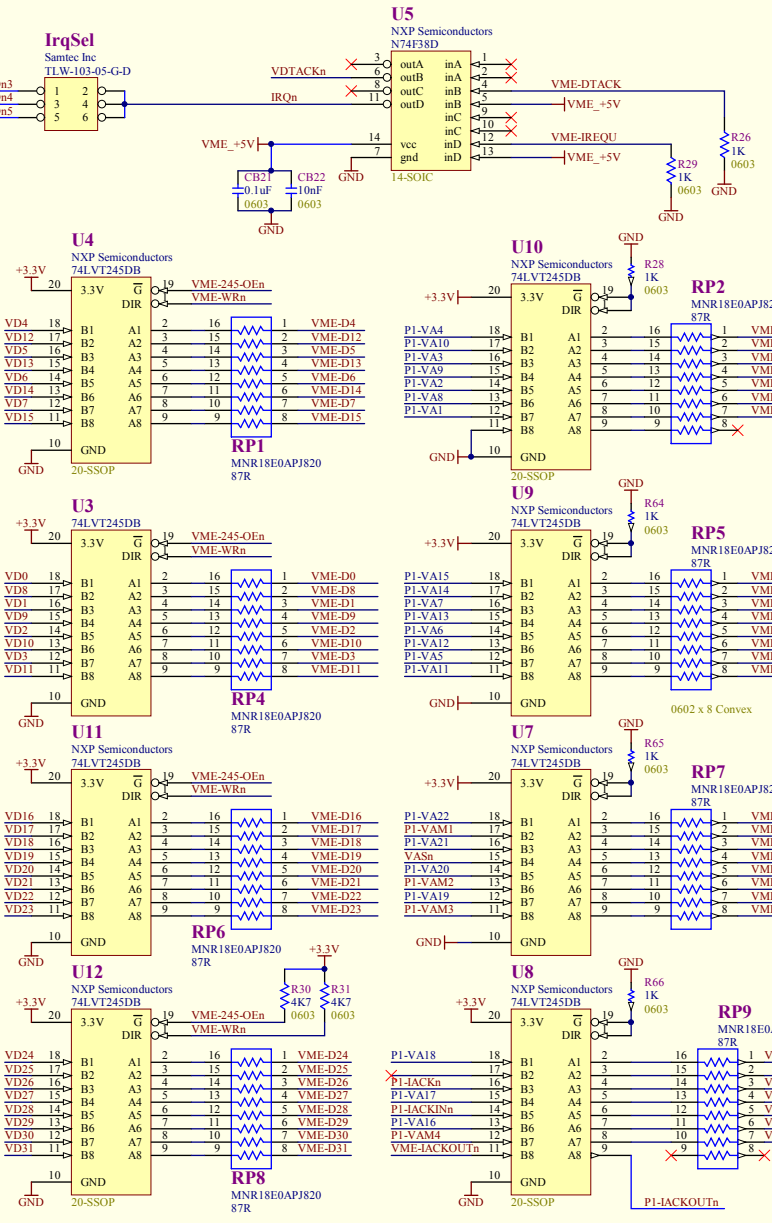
IrqSel
Samtec Inc
TLW-103-05-G-D
n3 1 2
n4 3 4
n5 5 6

U5
NXP Semiconductors
N74F38D
VDTACKn 3 outA inA 1
6 outB inA 2
8 outC inB 4
IRQn 11 outD inB 5
inC 9
inC 10
VME_+5V 14 vcc inD 12
GND 7 gnd inD 13
14-SOIC
VME-DTACK
VME_+5V
VME-IREQU
VME_+5V
CB21 0.1uF 0603
CB22 10nF 0603
GND
R26 1K 0603
R29 1K 0603
GND
GND

U4
NXP Semiconductors
74LVT245DB
+3.3V 20 3.3V
G 19 VME-245-OEn
DIR VME-WRn
VD4 18 B1 A1 2 16 1 VME-D4
VD12 17 B2 A2 3 15 2 VME-D12
VD5 16 B3 A3 4 14 3 VME-D5
VD13 15 B4 A4 5 13 4 VME-D13
VD6 14 B5 A5 6 12 5 VME-D6
VD14 13 B6 A6 7 11 6 VME-D14
VD7 12 B7 A7 8 10 7 VME-D7
VD15 11 B8 A8 9 9 8 VME-D15
10 GND
GND
20-SSOP
RP1
MNR18E0APJ820
87R

U10
NXP Semiconductors
74LVT245DB
GND
R28 1K 0603
+3.3V 20 3.3V G 19 DIR
RP2
MNR18E0APJ82
87R
P1-VA4 18 B1 A1 2 16 1 VMI
P1-VA10 17 B2 A2 3 15 2 VMI
P1-VA3 16 B3 A3 4 14 3 VMI
P1-VA9 15 B4 A4 5 13 4 VMI
P1-VA2 14 B5 A5 6 12 5 VMI
P1-VA8 13 B6 A6 7 11 6 VMI
P1-VA1 12 B7 A7 8 10 7 VMI
11 B8 A8 9 9 8
GND 10 GND
20-SSOP

U9
NXP Semiconductors
74LVT245DB
GND
R64 1K 0603
+3.3V 20 3.3V G 19 DIR
RP5
MNR18E0APJ82
87R
P1-VA15 18 B1 A1 2 16 1 VMI
P1-VA14 17 B2 A2 3 15 2 VMI
P1-VA7 16 B3 A3 4 14 3 VMI
P1-VA13 15 B4 A4 5 13 4 VMI
P1-VA6 14 B5 A5 6 12 5 VMI
P1-VA12 13 B6 A6 7 11 6 VMI
P1-VA5 12 B7 A7 8 10 7 VMI
P1-VA11 11 B8 A8 9 9 8 VMI
10 GND
0602 x 8 Convex

U3
NXP Semiconductors
74LVT245DB
+3.3V 20 3.3V
G 19 VME-245-OEn
DIR VME-WRn
VD0 18 B1 A1 2 16 1 VME-D0
VD8 17 B2 A2 3 15 2 VME-D8
VD1 16 B3 A3 4 14 3 VME-D1
VD9 15 B4 A4 5 13 4 VME-D9
VD2 14 B5 A5 6 12 5 VME-D2
VD10 13 B6 A6 7 11 6 VME-D10
VD3 12 B7 A7 8 10 7 VME-D3
VD11 11 B8 A8 9 9 8 VME-D11
10 GND
GND
RP4
MNR18E0APJ820
87R

U11
NXP Semiconductors
74LVT245DB
+3.3V 20 3.3V
G 19 VME-245-OEn
DIR VME-WRn
VD16 18 B1 A1 2 16 1 VME-D16
VD17 17 B2 A2 3 15 2 VME-D17
VD18 16 B3 A3 4 14 3 VME-D18
VD19 15 B4 A4 5 13 4 VME-D19
VD20 14 B5 A5 6 12 5 VME-D20
VD21 13 B6 A6 7 11 6 VME-D21
VD22 12 B7 A7 8 10 7 VME-D22
VD23 11 B8 A8 9 9 8 VME-D23
10 GND
GND
RP6
MNR18E0APJ820
87R

U7
NXP Semiconductors
74LVT245DB
GND
R65 1K 0603
+3.3V 20 3.3V G 19 DIR
RP7
MNR18E0APJ82
87R
P1-VA22 18 B1 A1 2 16 1 VMI
P1-VAM1 17 B2 A2 3 15 2 VMI
P1-VA21 16 B3 A3 4 14 3 VMI
VASn 15 B4 A4 5 13 4 VMI
P1-VA20 14 B5 A5 6 12 5 VMI
P1-VAM2 13 B6 A6 7 11 6 VMI
P1-VA19 12 B7 A7 8 10 7 VMI
P1-VAM3 11 B8 A8 9 9 8 VMI
GND 10 GND

U12
NXP Semiconductors
74LVT245DB
+3.3V
R30 4K7 0603
R31 4K7 0603
+3.3V 20 3.3V
G 19 VME-245-OEn
DIR VME-WRn
VD24 18 B1 A1 2 16 1 VME-D24
VD25 17 B2 A2 3 15 2 VME-D25
VD26 16 B3 A3 4 14 3 VME-D26
VD27 15 B4 A4 5 13 4 VME-D27
VD28 14 B5 A5 6 12 5 VME-D28
VD29 13 B6 A6 7 11 6 VME-D29
VD30 12 B7 A7 8 10 7 VME-D30
VD31 11 B8 A8 9 9 8 VME-D31
10 GND
GND
20-SSOP
RP8
MNR18E0APJ820
87R

U8
NXP Semiconductors
74LVT245DB
GND
R66 1K 0603
+3.3V 20 3.3V G 19 DIR
RP9
MNR18E0A
87R
P1-VA18 18 B1 A1 2 16 1 V
P1-IACKn 17 B2 A2 3 15 2
P1-VA17 16 B3 A3 4 14 3 V
P1-IACKINn 15 B4 A4 5 13 4 V
P1-VA16 14 B5 A5 6 12 5 V
P1-VAM4 13 B6 A6 7 11 6 V
VME-IACKOUTn 11 B8 A8 9 9 8
12 B7 A7 8 10 7 V
GND 10 GND
20-SSOP
P1-IACKOUTn